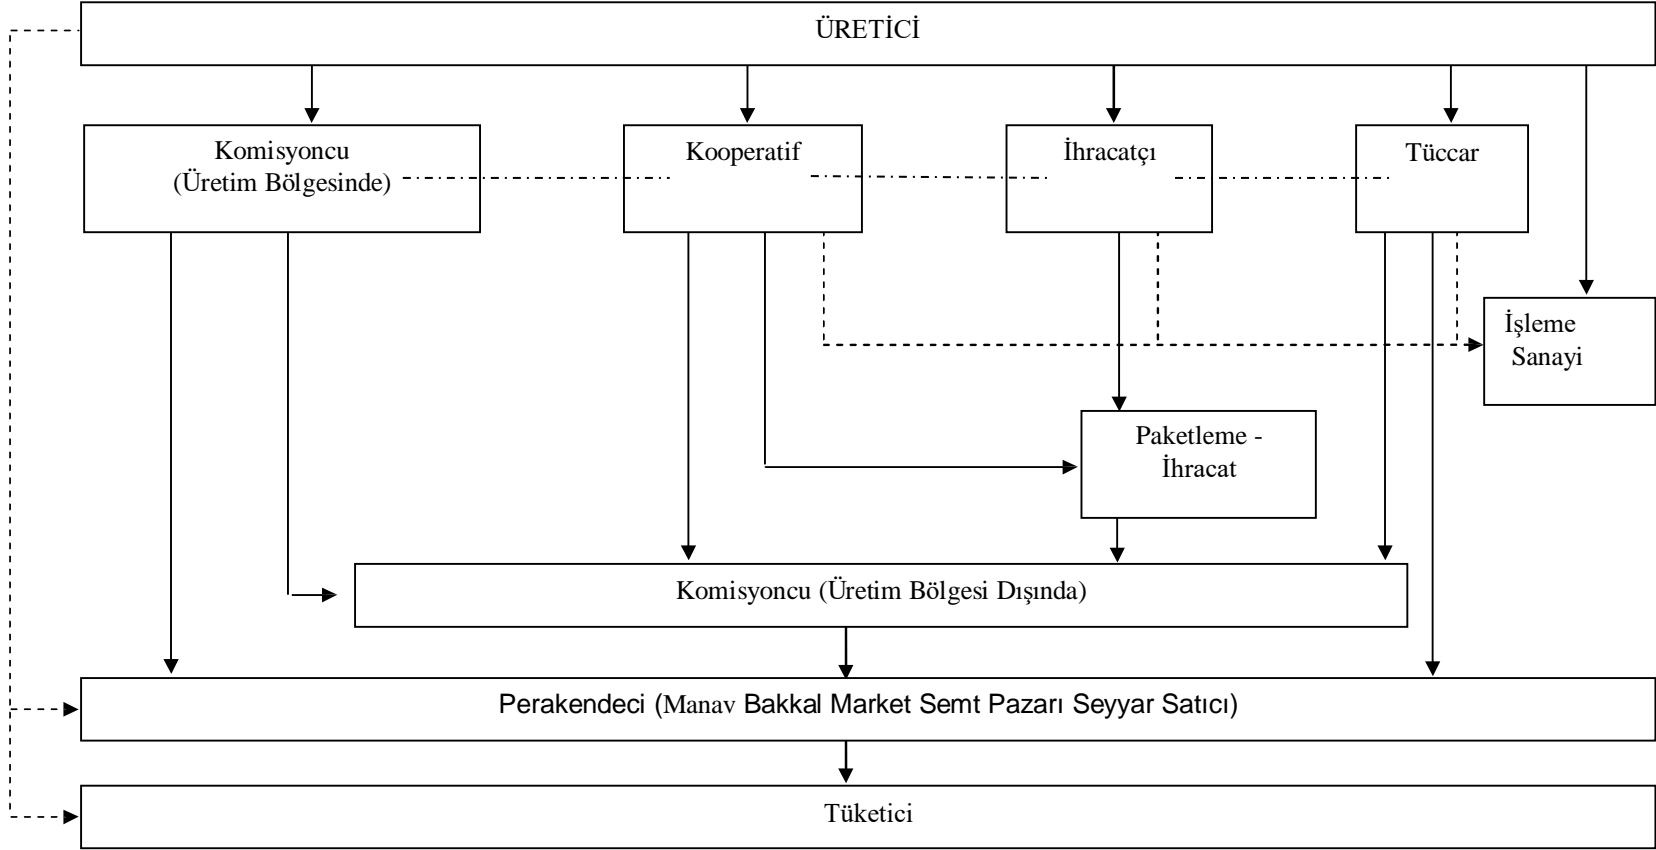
ÜRETİCİ

Komisyoncu (Üretim Bölgesinde)

Kooperatif

İhracatçı

Tüccar

İşleme Sanayi

Paketleme - İhracat

Komisyoncu (Üretim Bölgesi Dışında)

Perakendeci (Manav Bakkal Market Semt Pazarı Seyyar Satıcı)

Tüketici